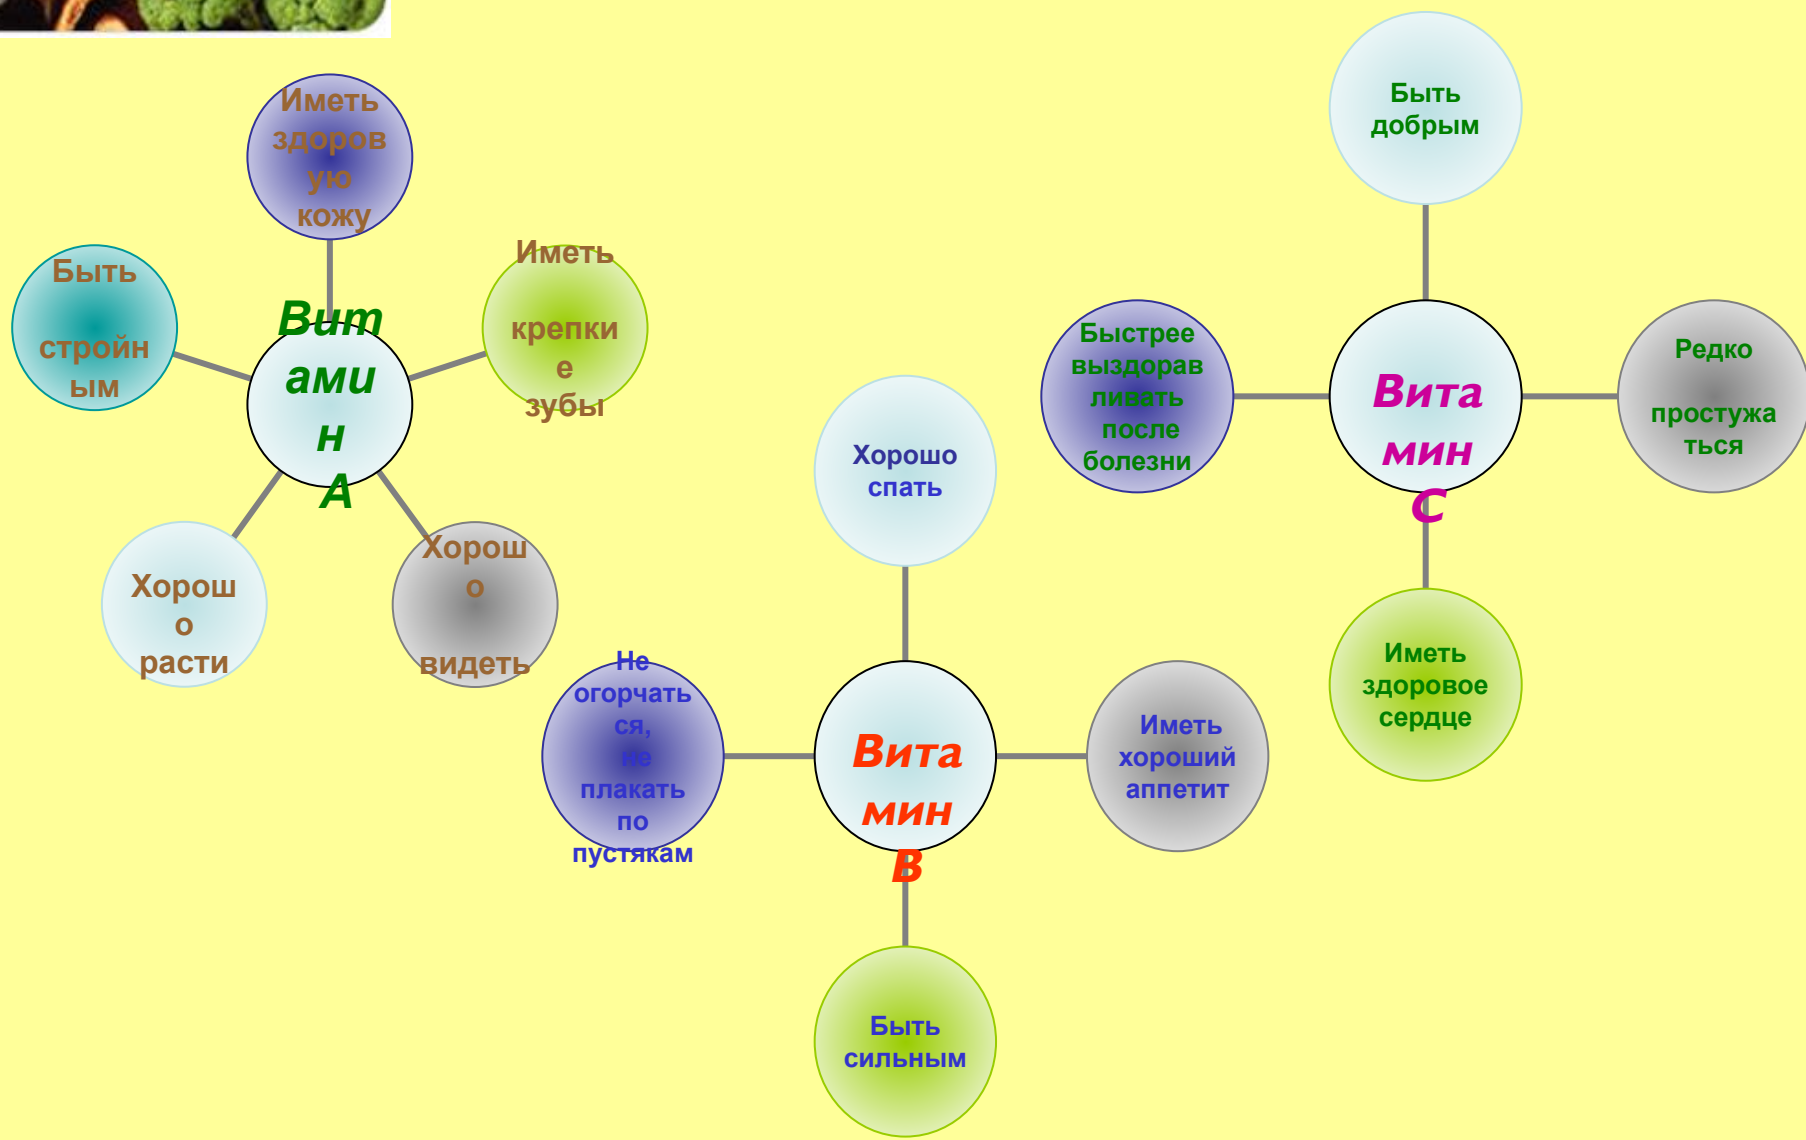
Иметь здоровую кожу

Быть стройным

Витамин А

Иметь крепкие зубы

Хорошо расти

Хорошо видеть

Быть добрым

Быстрее выздоравливать после болезни

Витамин С

Редко простужаться

Иметь здоровое сердце

Хорошо спать

Не огорчаться, не плакать по пустякам

Витамин В

Иметь хороший аппетит

Быть сильным